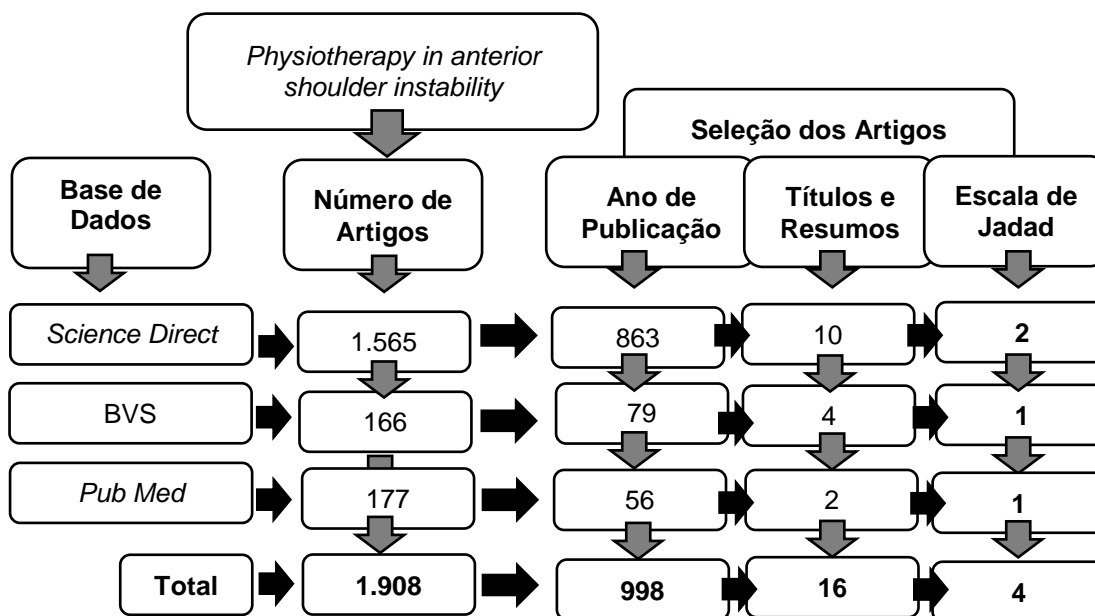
Physiotherapy in anterior shoulder instability

Seleção dos Artigos

Base de Dados

Número de Artigos

Ano de Publicação

Títulos e Resumos

Escala de Jadad

Science Direct
1.565
863
10
2

BVS
166
79
4
1

Pub Med
177
56
2
1

Total
1.908
998
16
4